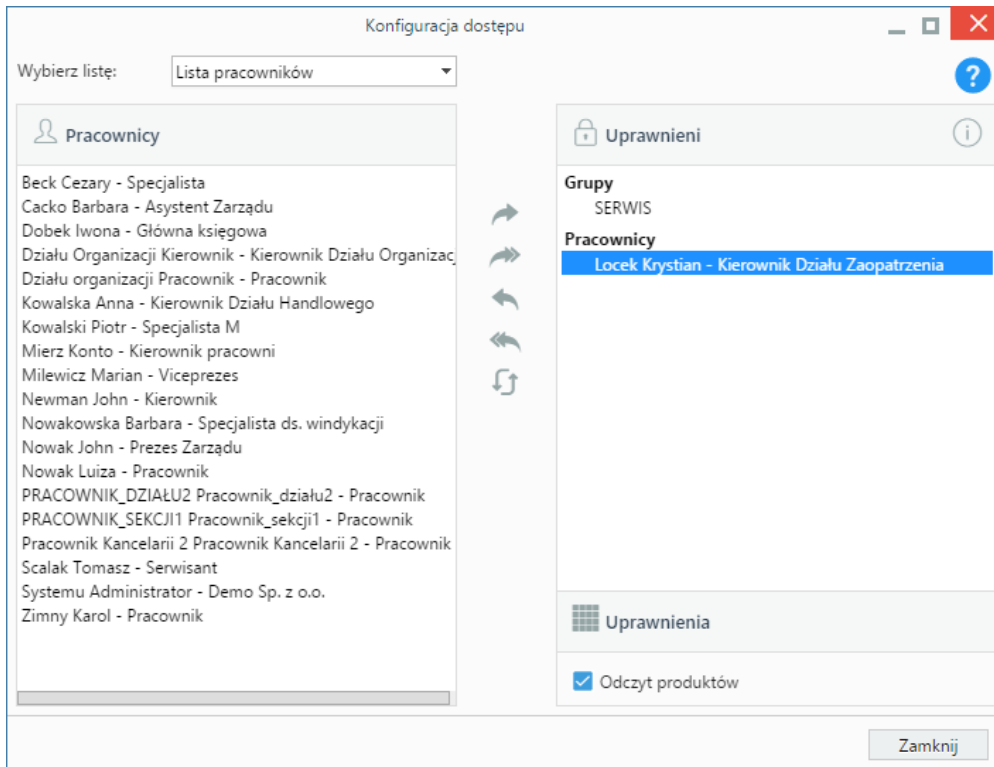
Konfiguracja dostępu

Wybierz listę: Lista pracowników

Pracownicy

Beck Cezary - Specjalista
Cacko Barbara - Asystent Zarządu
Dobek Iwona - Główna księgowa
Działu Organizacji Kierownik - Kierownik Działu Organizac
Działu organizacji Pracownik - Pracownik
Kowalska Anna - Kierownik Działu Handlowego
Kowalski Piotr - Specjalista M
Mierz Konto - Kierownik pracowni
Milewicz Marian - Viceprezes
Newman John - Kierownik
Nowakowska Barbara - Specjalista ds. windykacji
Nowak John - Prezes Zarządu
Nowak Luiza - Pracownik
PRACOWNIK_DZIAŁU2 Pracownik_działu2 - Pracownik
PRACOWNIK_SEKCJI1 Pracownik_sekcji1 - Pracownik
Pracownik Kancelarii 2 Pracownik Kancelarii 2 - Pracownik
Scalak Tomasz - Serwisant
Systemu Administrator - Demo Sp. z o.o.
Zimny Karol - Pracownik

Uprawnieni

Grupy
SERWIS
Pracownicy
Locek Krystian - Kierownik Działu Zaopatrzenia

Uprawnienia

Odczyt produktów

Zamknij